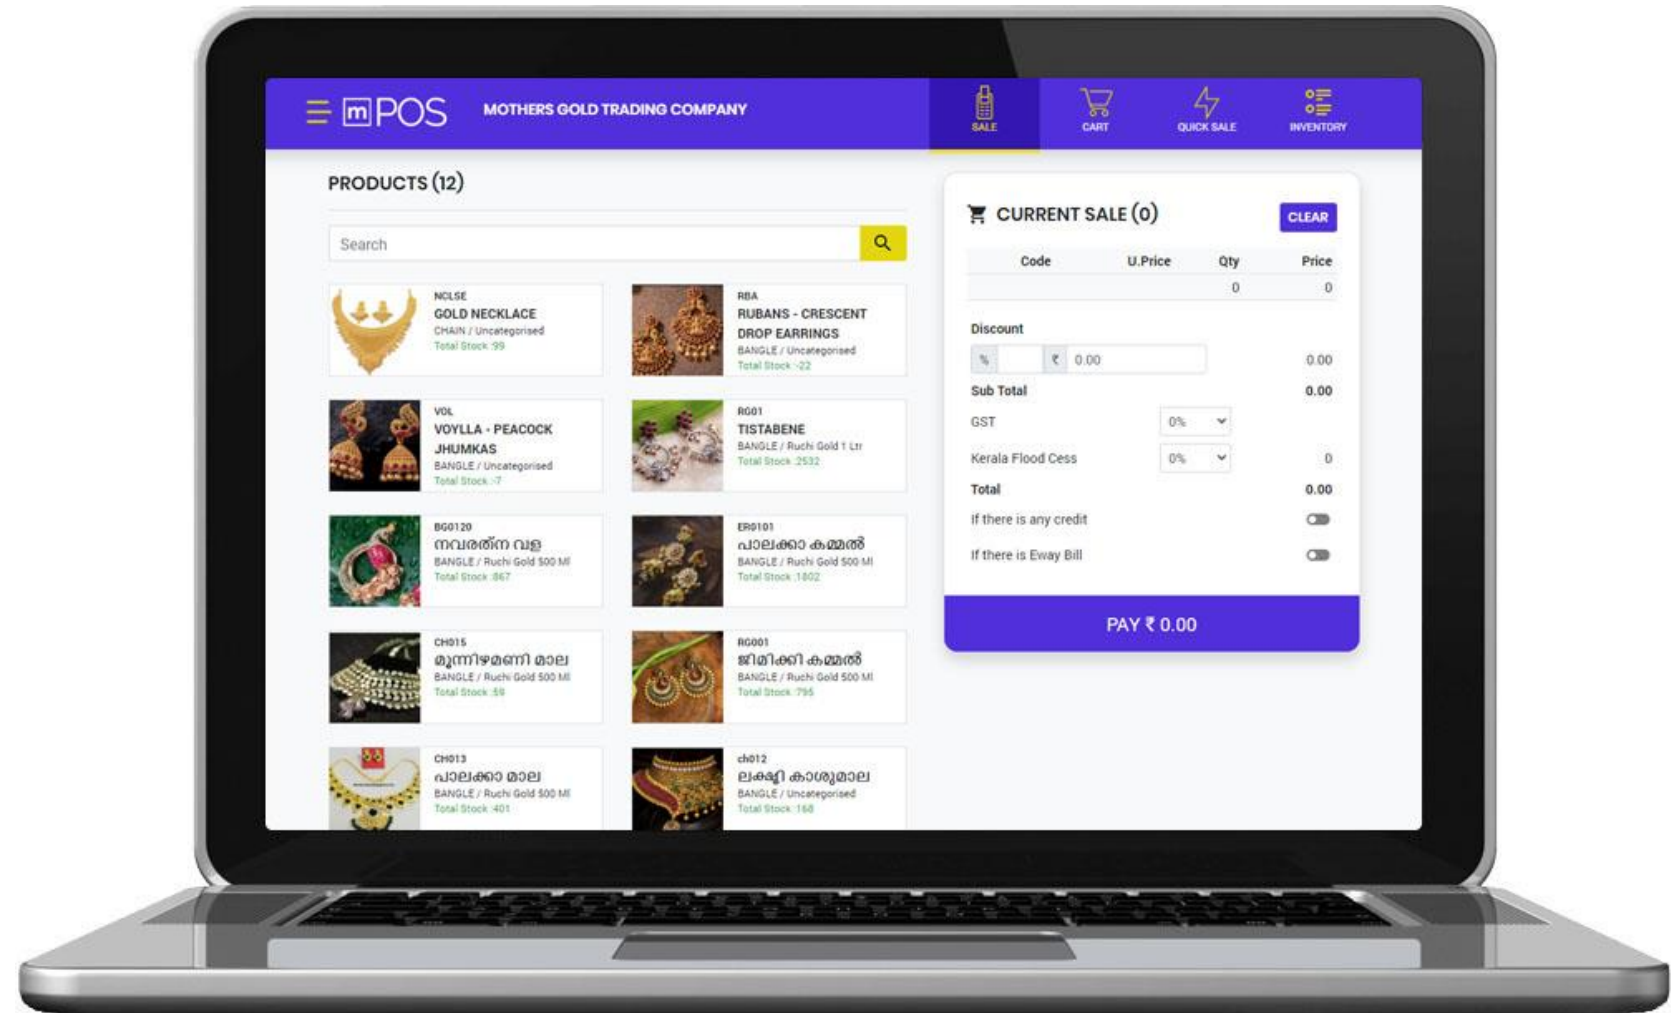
mPOS MOTHERS GOLD TRADING COMPANY

SALE CART QUICK SALE INVENTORY

PRODUCTS (12)

Search

NCLSE
GOLD NECKLACE
CHAIN / Uncategorised
Total Stock :99

RBA
RUBANS - CRESCENT DROP EARRINGS
BANGLE / Uncategorised
Total Stock :-22

VOL
VOYLLA - PEACOCK JHUMKAS
BANGLE / Uncategorised
Total Stock :-7

RG01
TISTABENE
BANGLE / Ruchi Gold 1 Ltr
Total Stock :2532

BG0120
നവരത്ന വള
BANGLE / Ruchi Gold 500 Ml
Total Stock :867

ER0101
പാലക്കാ കമ്മൽ
BANGLE / Ruchi Gold 500 Ml
Total Stock :1802

CH015
മുന്നിഴമണി മാല
BANGLE / Ruchi Gold 500 Ml
Total Stock :59

RG001
ജിമിക്കി കമ്മൽ
BANGLE / Ruchi Gold 500 Ml
Total Stock :795

CH013
പാലക്കാ മാല
BANGLE / Ruchi Gold 500 Ml
Total Stock :401

ch012
ലക്ഷ്മി കാശുമാല
BANGLE / Uncategorised
Total Stock :168

CURRENT SALE (0) CLEAR

| Code | U.Price | Qty | Price |
|---|---|---|---|
| | | 0 | 0 |

Discount
% ₹ 0.00 0.00
Sub Total 0.00
GST 0%
Kerala Flood Cess 0% 0
Total 0.00
If there is any credit
If there is Eway Bill

PAY ₹ 0.00